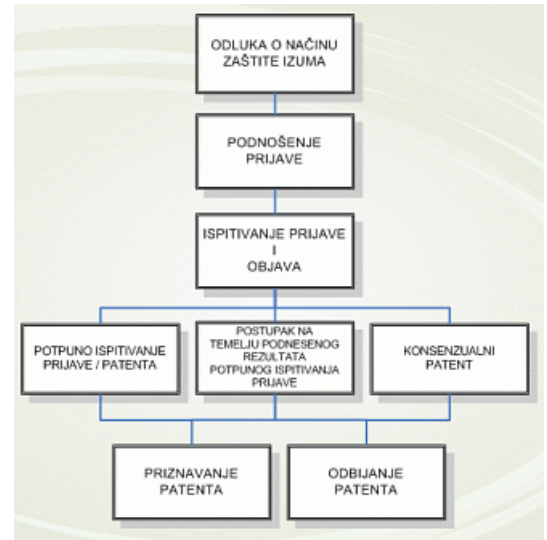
ODLUKA O NAČINU ZAŠTITE IZUMA

PODNOŠENJE PRIJAVE

ISPITIVANJE PRIJAVE I OBJAVA

POTPUNO ISPITIVANJE PRIJAVE / PATENTA

POSTUPAK NA TEMELJU PODNESENOG REZULTATA POTPUNOG ISPITIVANJA PRIJAVE

KONSENZUALNI PATENT

PRIZNAVANJE PATENTA

ODBIJANJE PATENTA